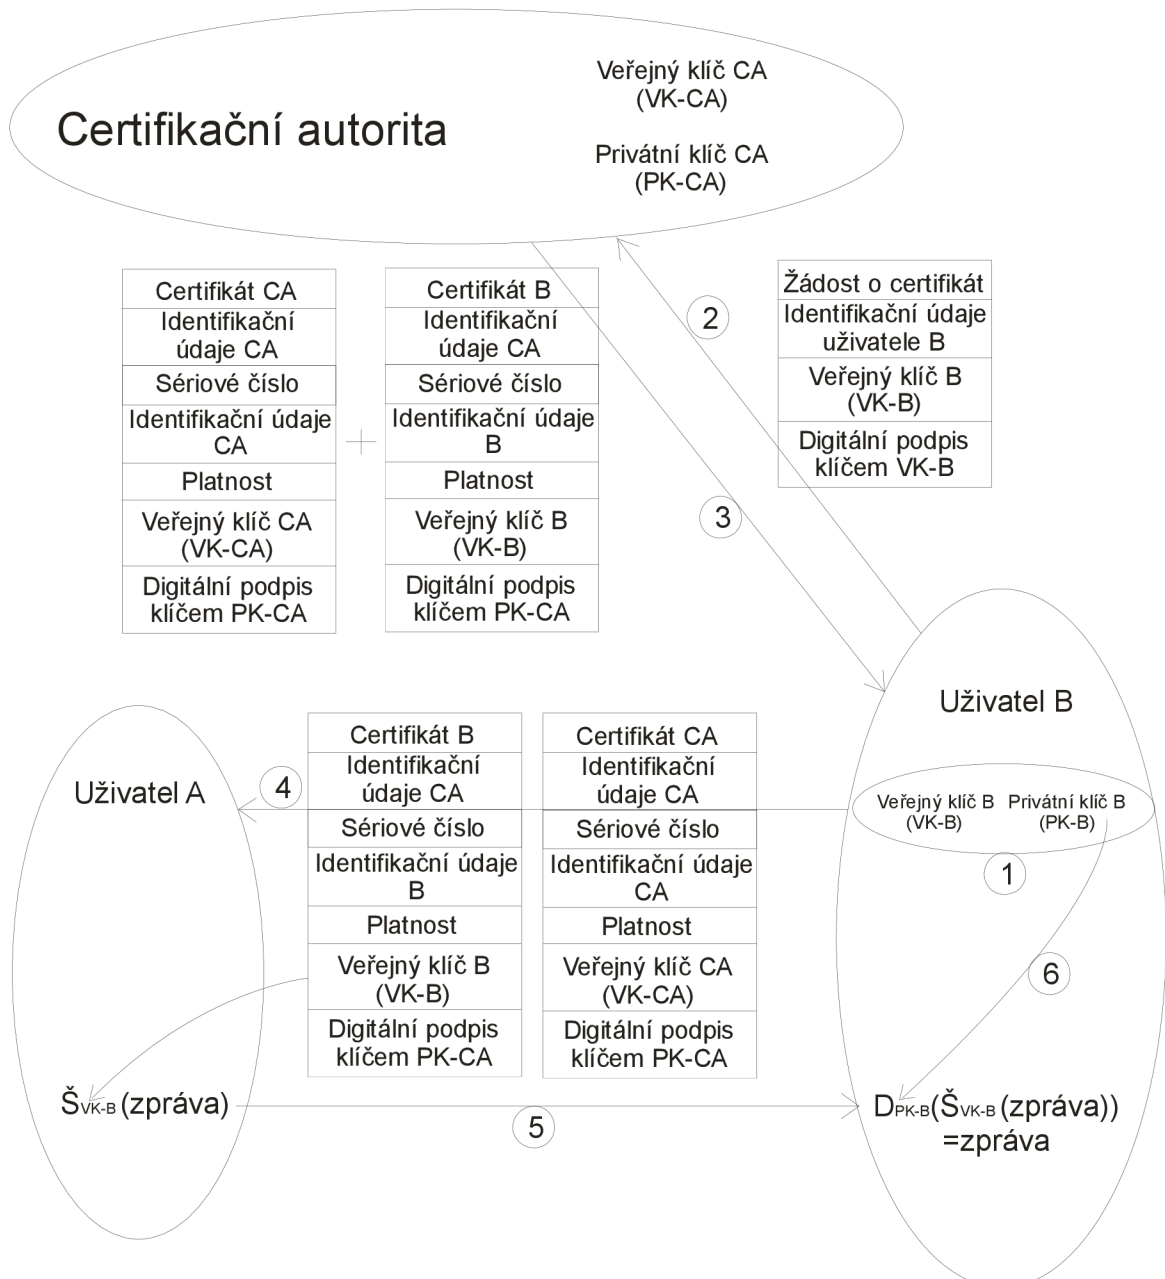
Certifikační autorita

Veřejný klíč CA (VK-CA)

Privátní klíč CA (PK-CA)

| Certifikát CA |
|---|
| Identifikační údaje CA |
| Sériové číslo |
| Identifikační údaje CA |
| Platnost |
| Veřejný klíč CA (VK-CA) |
| Digitální podpis klíčem PK-CA |

+

| Certifikát B |
|---|
| Identifikační údaje CA |
| Sériové číslo |
| Identifikační údaje B |
| Platnost |
| Veřejný klíč B (VK-B) |
| Digitální podpis klíčem PK-CA |

2

3

| Žádost o certifikát |
|---|
| Identifikační údaje uživatele B |
| Veřejný klíč B (VK-B) |
| Digitální podpis klíčem VK-B |

Uživatel B

Veřejný klíč B (VK-B)

Privátní klíč B (PK-B)

1

6

Uživatel A

4

| Certifikát B |
|---|
| Identifikační údaje CA |
| Sériové číslo |
| Identifikační údaje B |
| Platnost |
| Veřejný klíč B (VK-B) |
| Digitální podpis klíčem PK-CA |

| Certifikát CA |
|---|
| Identifikační údaje CA |
| Sériové číslo |
| Identifikační údaje CA |
| Platnost |
| Veřejný klíč CA (VK-CA) |
| Digitální podpis klíčem PK-CA |

$Š_{VK-B}$(zpráva)

5

$D_{PK-B}$($Š_{VK-B}$(zpráva)) =zpráva